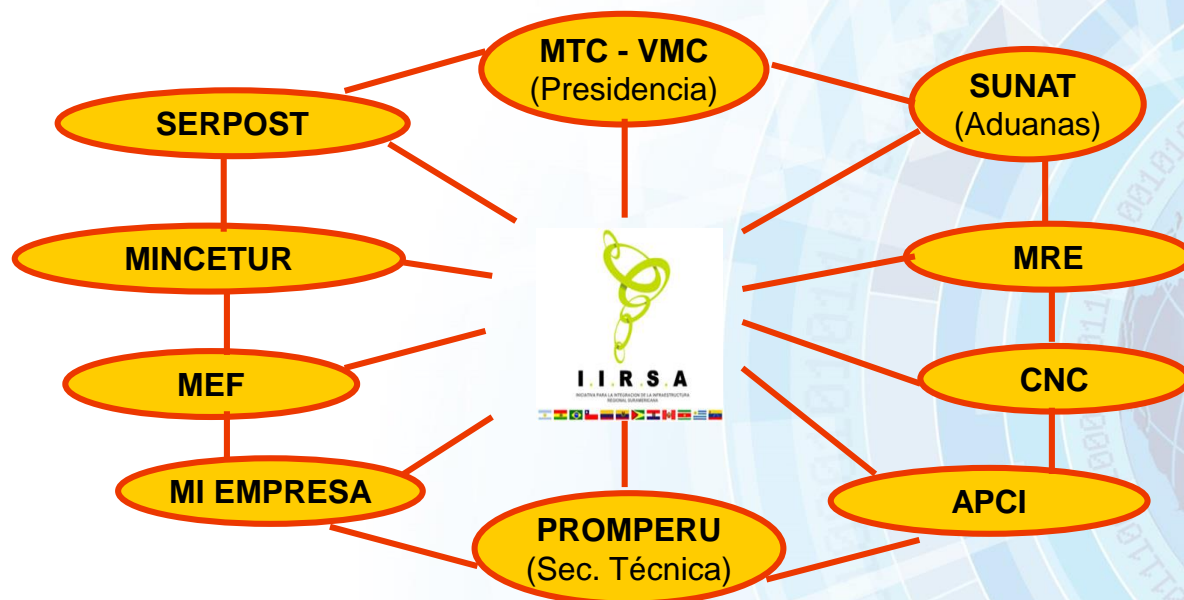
MTC - VMC
(Presidencia)

SERPOST

SUNAT
(Aduanas)

MINCETUR

MRE

I.I.R.S.A

INICIATIVA PARA LA INTEGRACION DE LA INFRAESTRUCTURA REGIONAL SURAMERICANA

MEF

CNC

MI EMPRESA

APCI

PROMPERU
(Sec. Técnica)